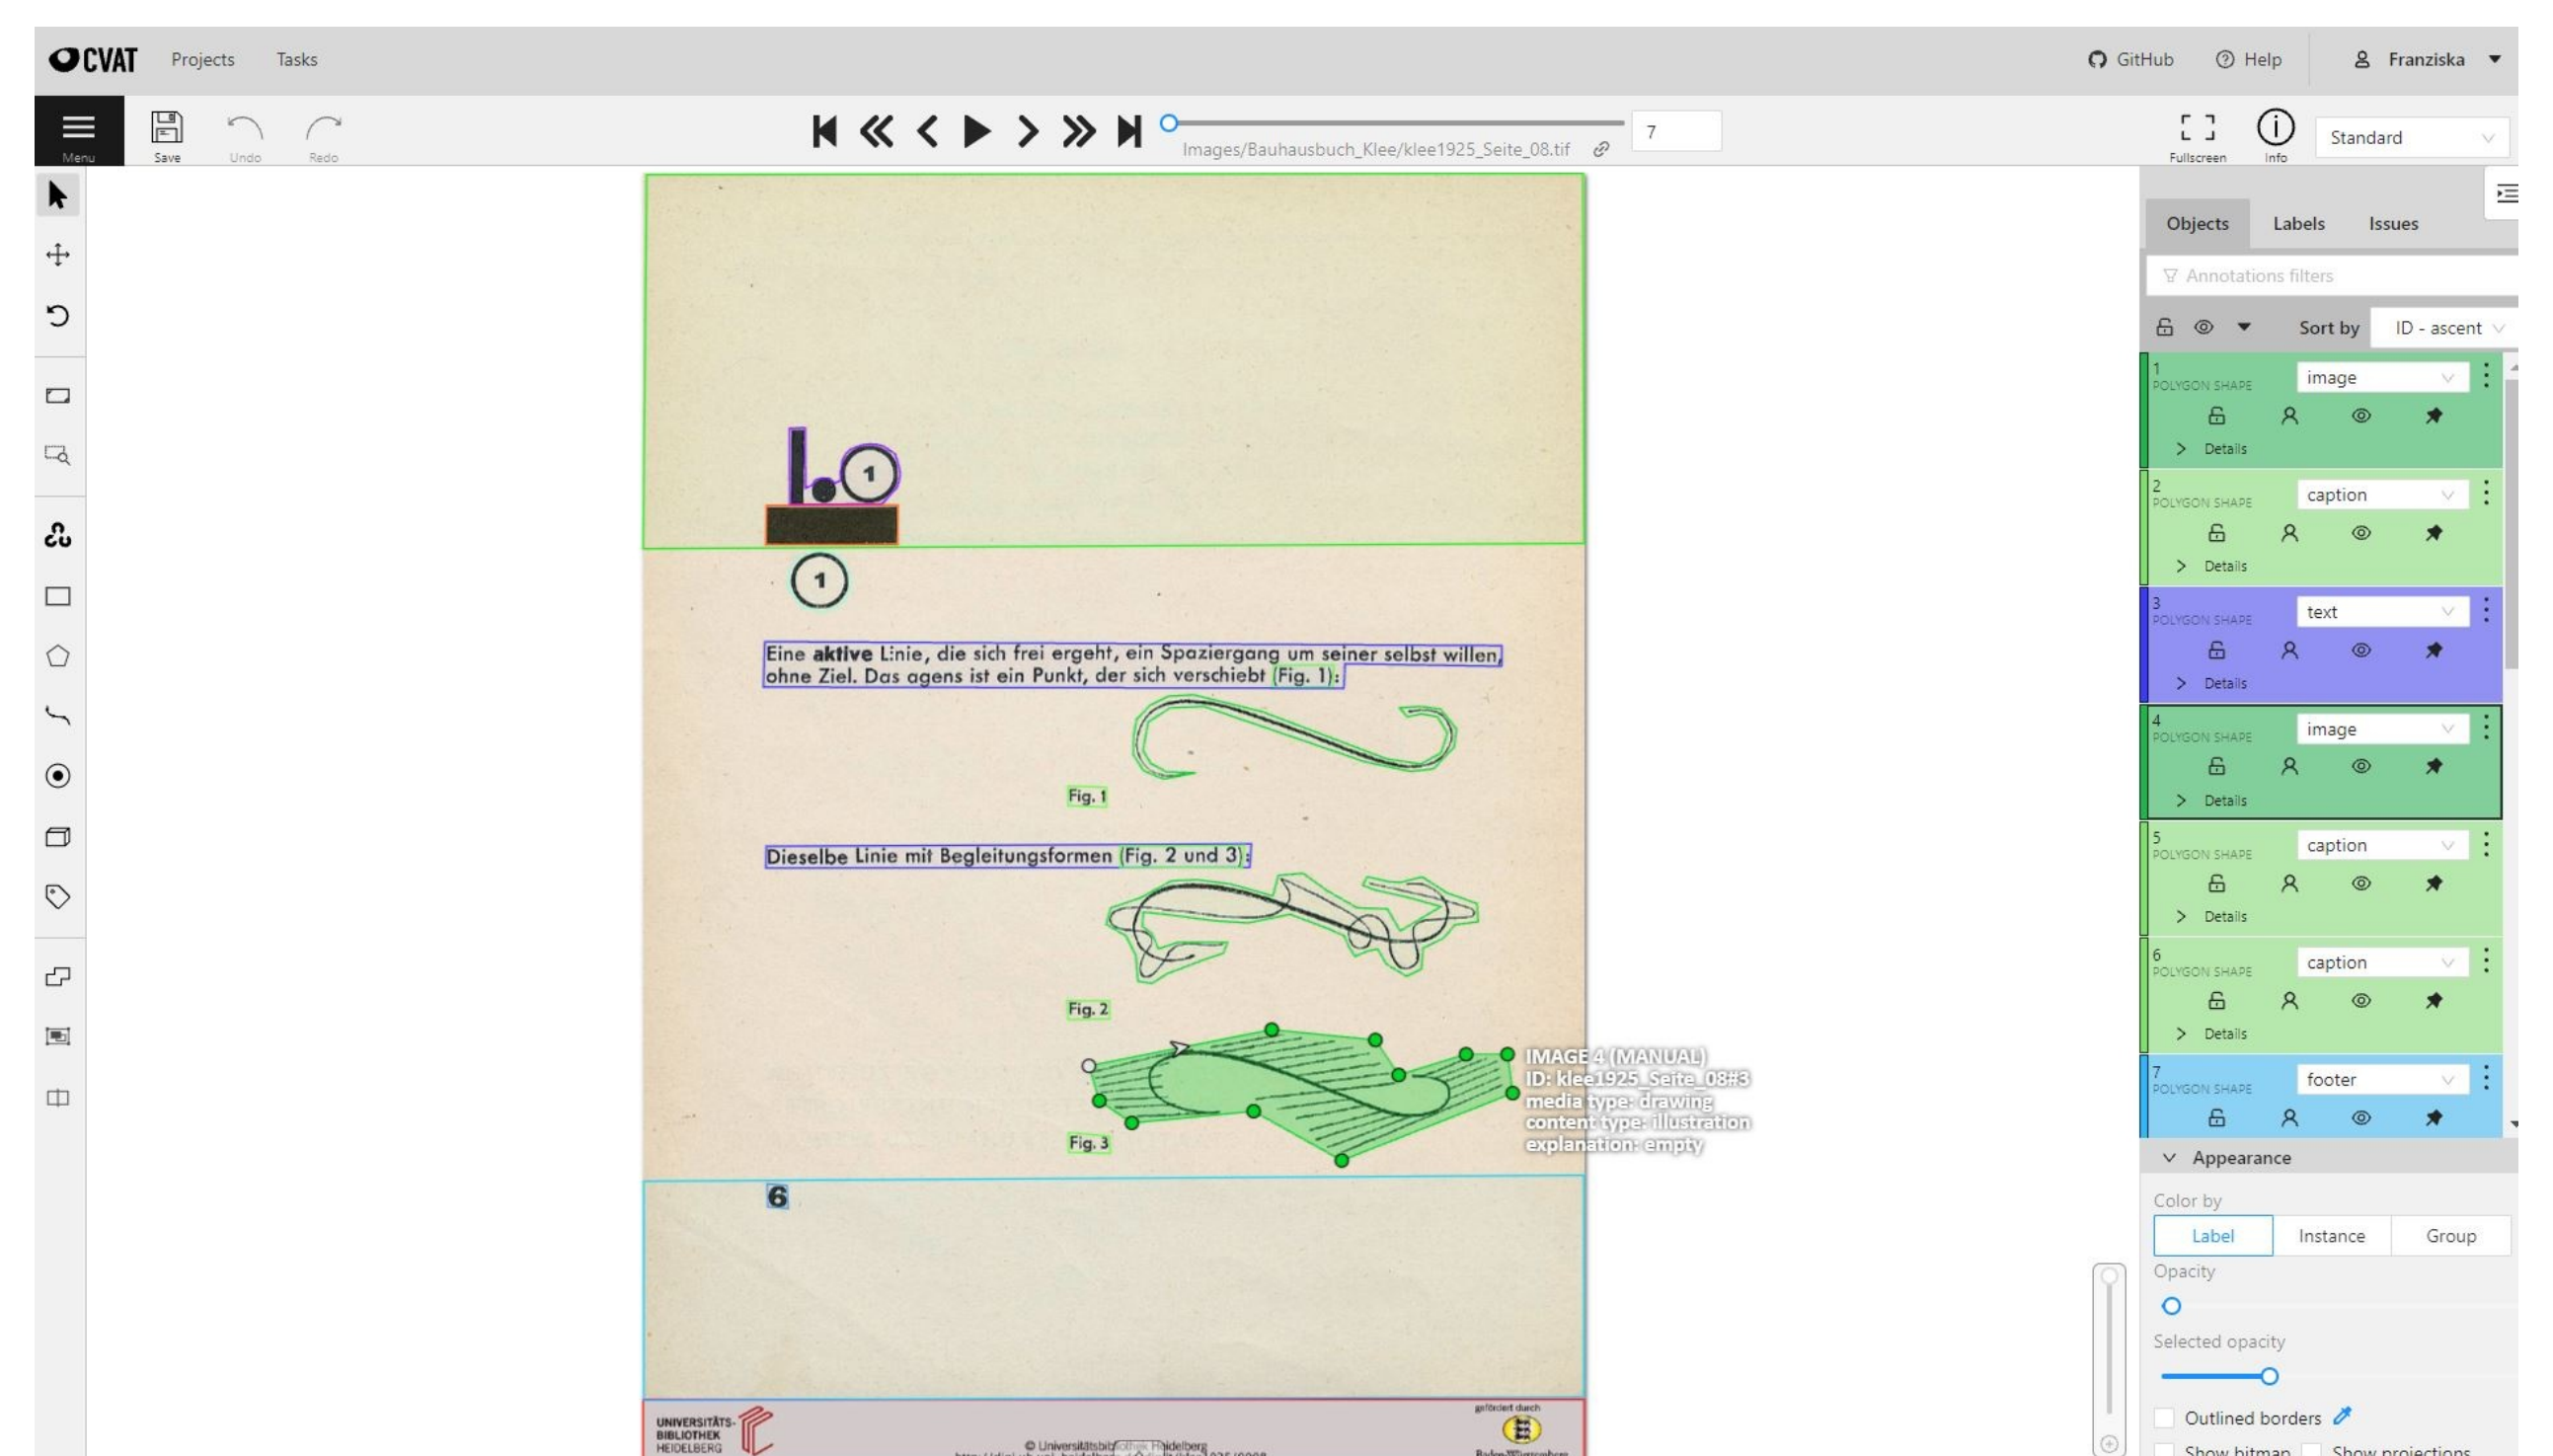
CVAT Projects Tasks

GitHub Help Franziska

Menu Save Undo Redo

7

Images/Bauhausbuch_Klee/klee1925_Seite_08.tif

Fullscreen Info Standard

1

1

Eine **aktive** Linie, die sich frei ergeht, ein Spaziergang um seiner selbst willen, ohne Ziel. Das agens ist ein Punkt, der sich verschiebt (Fig. 1):

Fig. 1

Dieselbe Linie mit Begleitungsformen (Fig. 2 und 3):

Fig. 2

Fig. 3

IMAGE 4 (MANUAL)
ID: klee1925_Seite_08#3
media type: drawing
content type: illustration
explanation: empty

6

UNIVERSITÄTS-BIBLIOTHEK HEIDELBERG

© Universitätsbibliothek Heidelberg

gefördert durch

Objects Labels Issues

Annotations filters

Sort by ID - ascent

1 POLYGON SHAPE image Details

2 POLYGON SHAPE caption Details

3 POLYGON SHAPE text Details

4 POLYGON SHAPE image Details

5 POLYGON SHAPE caption Details

6 POLYGON SHAPE caption Details

7 POLYGON SHAPE footer

Appearance

Color by

Label Instance Group

Opacity

Selected opacity

Outlined borders

Show bitmap Show projections